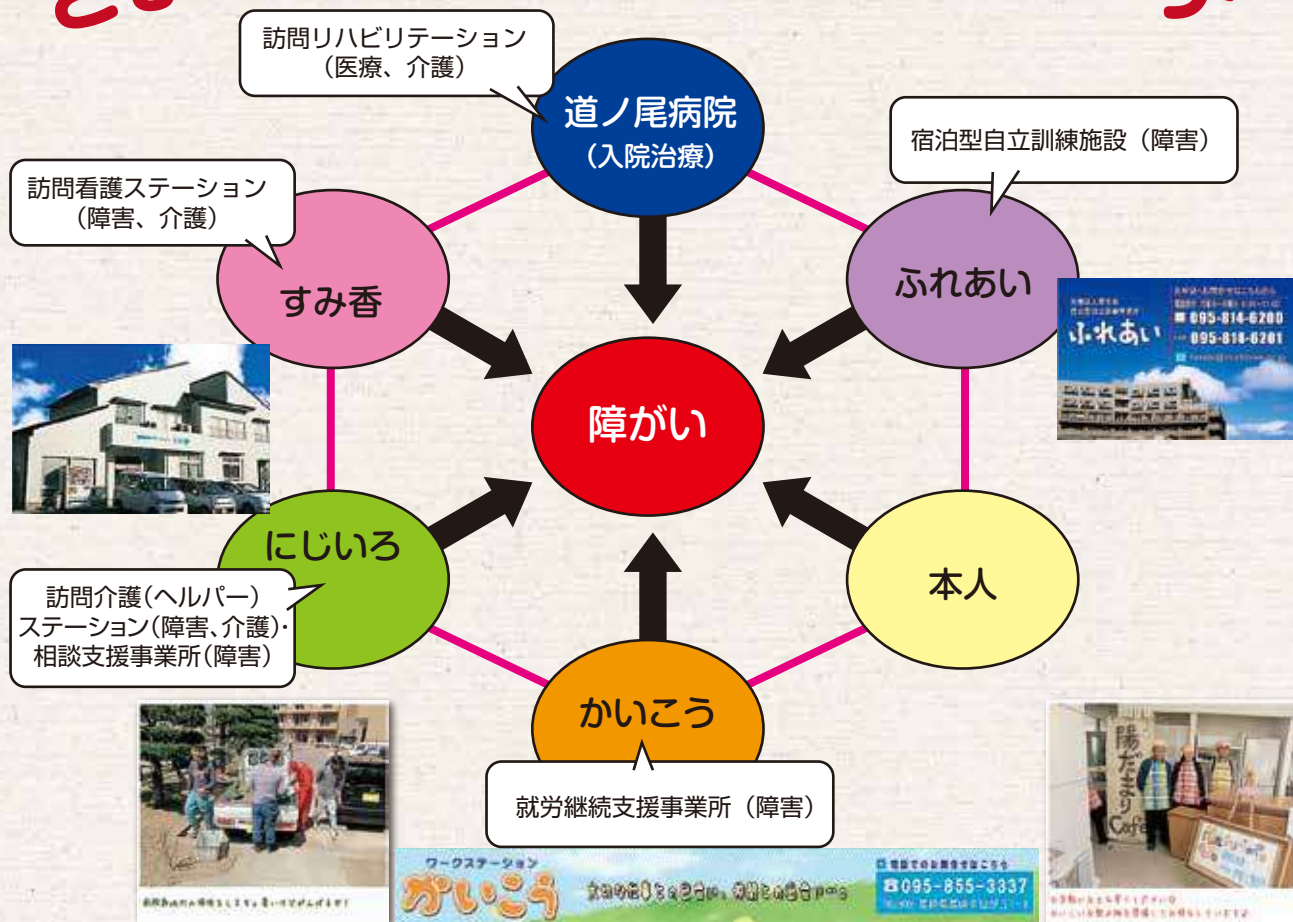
訪問リハビリテーション
(医療、介護)

道ノ尾病院
(入院治療)

宿泊型自立訓練施設(障害)

訪問看護ステーション
(障害、介護)

すみ香

ふれあい

ふれあい
095-814-6200
095-814-6201

障がい

にじいろ

本人

訪問介護(ヘルパー)ステーション(障害、介護)・相談支援事業所(障害)

かいこう

就労継続支援事業所(障害)

ワークステーション
かいこう
095-855-3337

陽だまり
Cafe

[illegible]